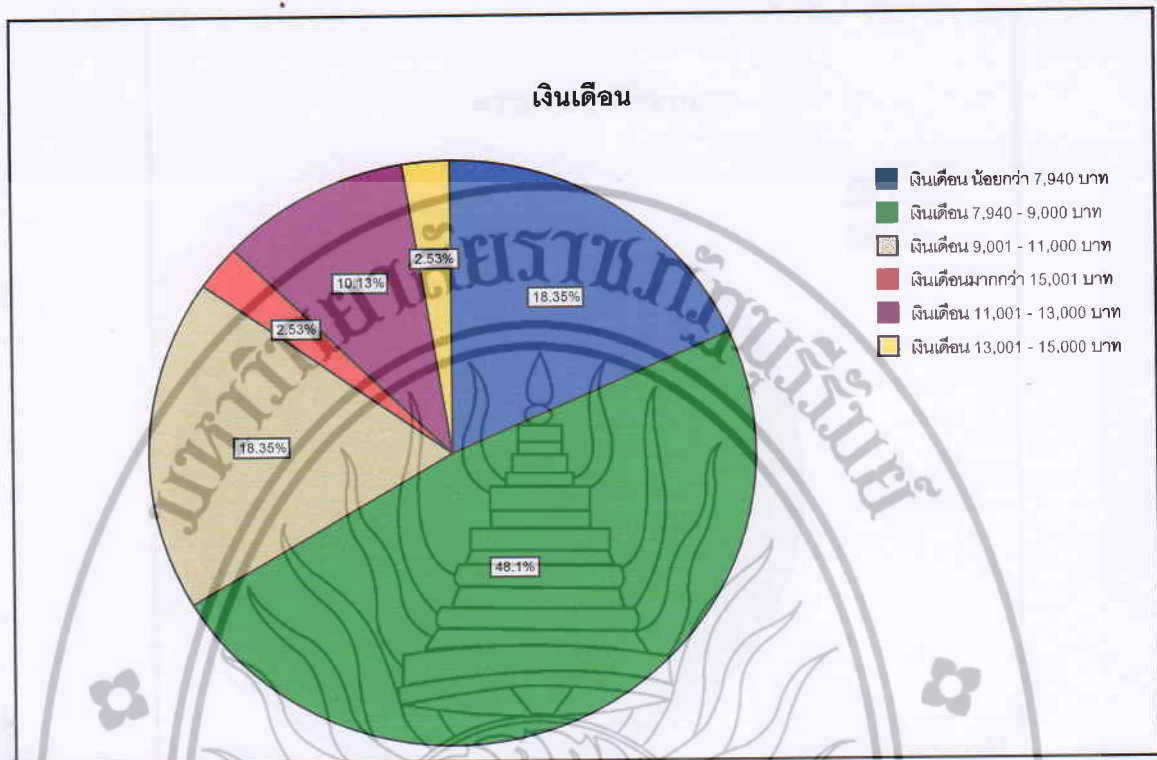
เงินเดือน

เงินเดือน น้อยกว่า 7,940 บาท
เงินเดือน 7,940 - 9,000 บาท
เงินเดือน 9,001 - 11,000 บาท
เงินเดือนมากกว่า 15,001 บาท
เงินเดือน 11,001 - 13,000 บาท
เงินเดือน 13,001 - 15,000 บาท

2.53%
10.13%
18.35%
2.53%
18.35%
48.1%

มหาวิทยาลัยราชภัฏบุรีรัมย์